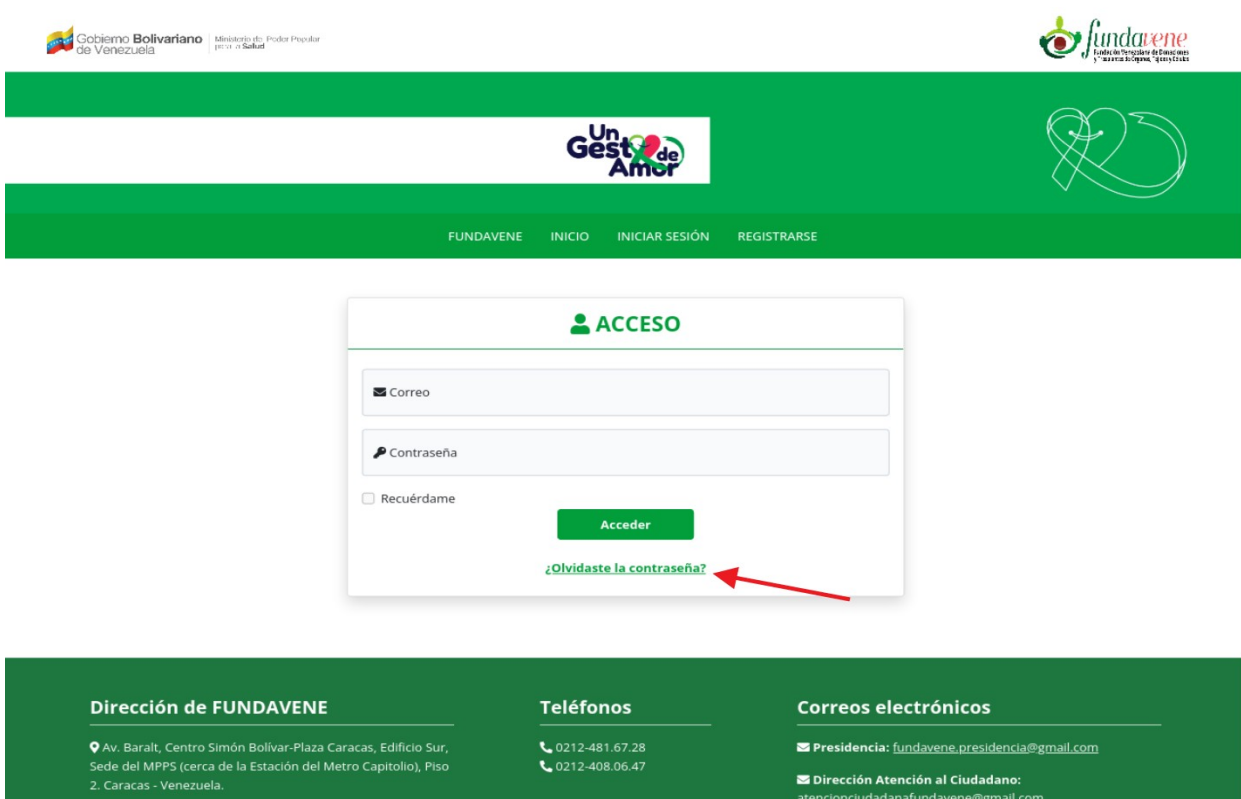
Gobierno Bolivariano de Venezuela | Ministerio del Poder Popular para la Salud

fundavene
Fundación Venezolana de Donaciones y Trasplantes de Órganos, Tejidos y Células

Un Gesto de Amor

FUNDAVENE INICIO INICIAR SESIÓN REGISTRARSE

ACCESO

Correo

Contraseña

Recuérdame

Acceder

¿Olvidaste la contraseña?

Dirección de FUNDAVENE

Av. Baralt, Centro Simón Bolívar-Plaza Caracas, Edificio Sur, Sede del MPPS (cerca de la Estación del Metro Capitolio), Piso 2. Caracas - Venezuela.

Teléfonos

0212-481.67.28
0212-408.06.47

Correos electrónicos

Presidencia: fundavene.presidencia@gmail.com

Dirección Atención al Ciudadano:
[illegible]